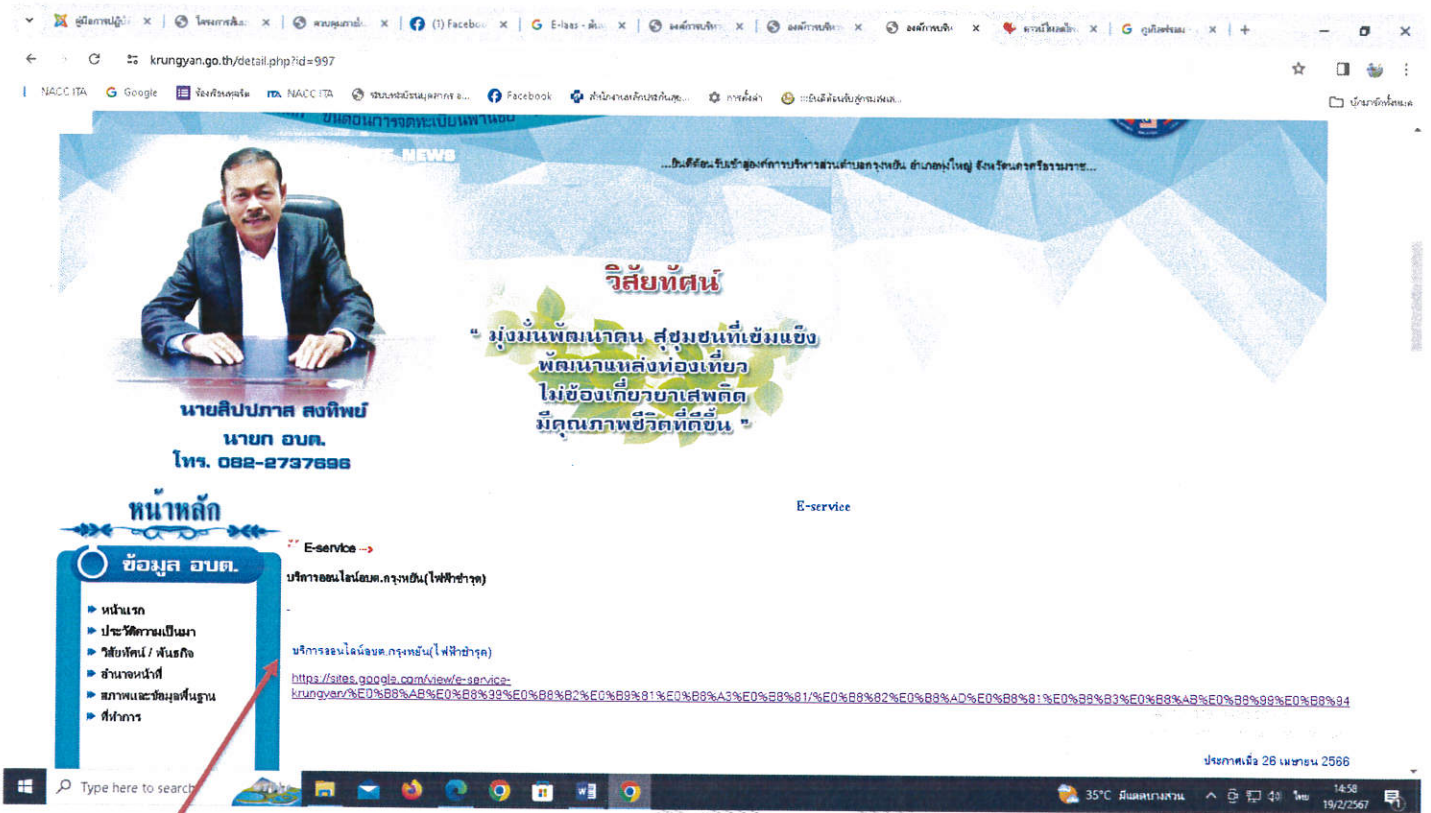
คู่มือการปฏิบั | โครงการสื่อ | ตอบคุณภาพ | (1) Facebook | E-lass - ค้น | องค์การบริหา | องค์การบริหา | องค์การบริห | งานเงินเดือน | คู่มือต่อม

krungyan.go.th/detail.php?id=997

NACC ITA | Google | ห้องเรียนคุณธ | NACC ITA | ระบบคลังข้อมูล | Facebook | สำนักงานหลักประกันสุข | การตั้งค่า | ยินดีต้อนรับสู่กรมส่งเส | บุ๊กมาร์กทั้งหมด

...ยินดีต้อนรับเข้าสู่องค์การบริหารส่วนตำบลกรุงหยัน อำเภอทุ่งใหญ่ จังหวัดนครศรีธรรมราช...

วิสัยทัศน์

" มุ่งมั่นพัฒนาคน สู่ชุมชนที่เข้มแข็ง พัฒนาแหล่งท่องเที่ยว ไม่ข้องเกี่ยวยาเสพติด มีคุณภาพชีวิตที่ดีขึ้น "

นายสิปปภาส สงทิพย์
นายก อบต.
โทร. 082-2737696

หน้าหลัก

ข้อมูล อบต.

หน้าแรก
ประวัติความเป็นมา
วิสัยทัศน์ / พันธกิจ
อำนาจหน้าที่
สภาพและข้อมูลพื้นฐาน
ที่ทำการ

E-service

E-service -->

บริการออนไลน์อบต.กรุงหยัน(ไฟฟ้าชำรุด)

-

บริการออนไลน์อบต.กรุงหยัน(ไฟฟ้าชำรุด)

https://sites.google.com/view/e-service-krungyan/%E0%B8%AB%E0%B8%99%E0%B8%B2%E0%B9%81%E0%B8%A3%E0%B8%81/%E0%B8%82%E0%B8%AD%E0%B8%81%E0%B8%B3%E0%B8%AB%E0%B8%99%E0%B8%94

ประกาศเมื่อ 26 เมษายน 2566

Type here to search

35°C มีแดดบางส่วน ไทย 14:58 19/2/2567